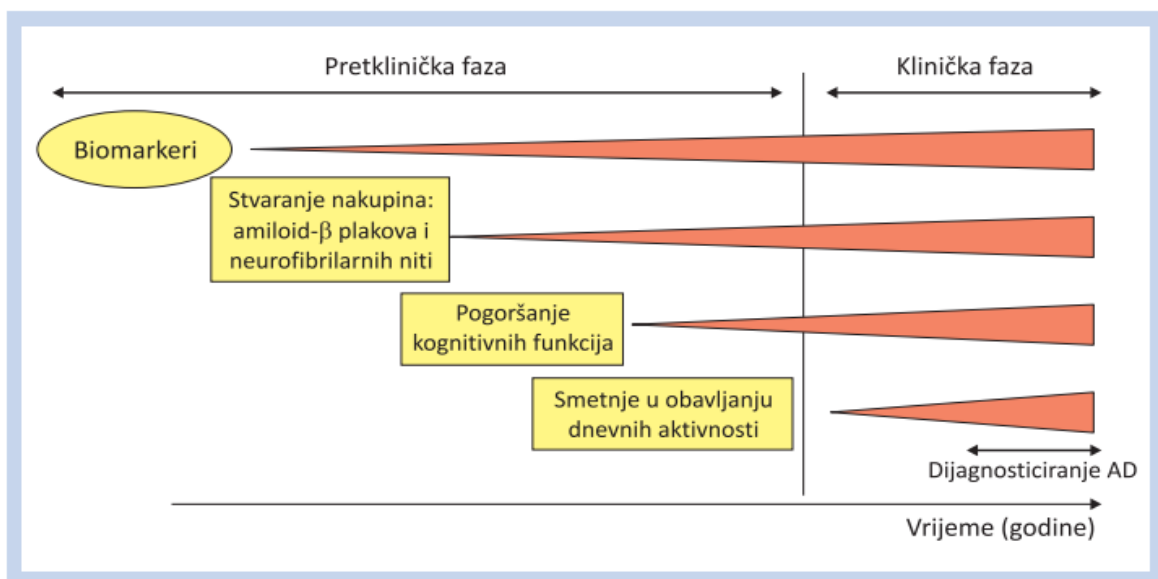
Pretklinička faza

Klinička faza

Biomarkeri

Stvaranje nakupina: amiloid-$\beta$ plakova i neurofibrilarnih niti

Pogoršanje kognitivnih funkcija

Smetnje u obavljanju dnevnih aktivnosti

Dijagnosticiranje AD

Vrijeme (godine)